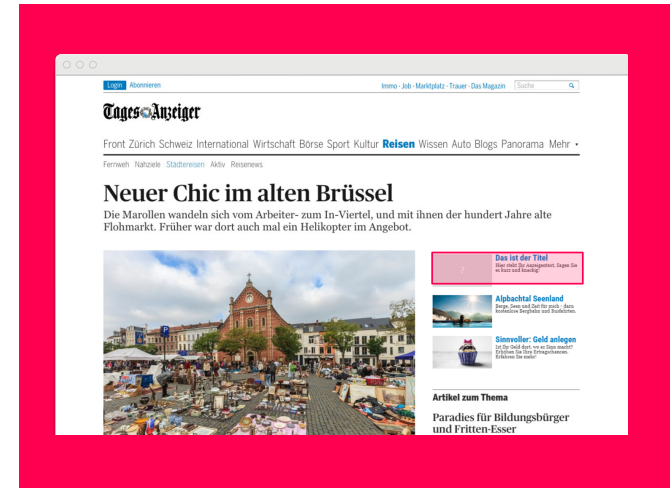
Login Abonnieren

Immo · Job · Marktplatz · Trauer · Das Magazin

Suche

Tages-Anzeiger

Front Zürich Schweiz International Wirtschaft Börse Sport Kultur Reisen Wissen Auto Blogs Panorama Mehr

Fernweh Nahziele Städtereisen Aktiv Reisenews

Neuer Chic im alten Brüssel

Die Marollen wandeln sich vom Arbeiter- zum In-Viertel, und mit ihnen der hundert Jahre alte Flohmarkt. Früher war dort auch mal ein Helikopter im Angebot.

Das ist der Titel
Hier steht für Ausspertext. Sagen Sie es kurz und knackig!

Alpbachtal Seenland
Berge, Seen und Zeit für mich – dazu kostenlose Bergbahn und Busfahrten.

Sinnvoller: Geld anlegen
Ist Ihr Geld dort, wo es Sinn macht? Erhöhen Sie Ihre Ertragschancen. Erfahren Sie mehr!

Artikel zum Thema

Paradies für Bildungsbürger und Fritten-Esser